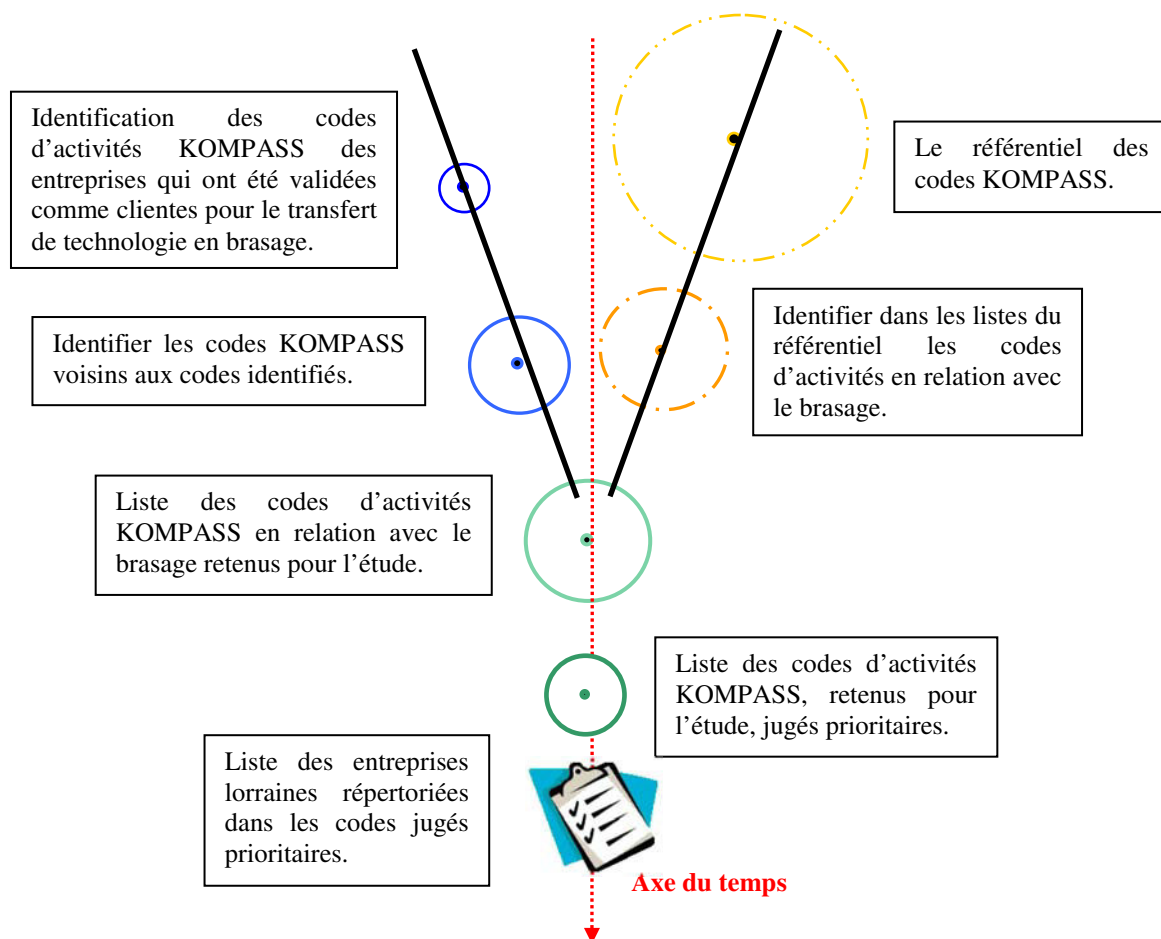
Identification des codes d'activités KOMPASS des entreprises qui ont été validées comme clientes pour le transfert de technologie en brasage.

Le référentiel des codes KOMPASS.

Identifier les codes KOMPASS voisins aux codes identifiés.

Identifier dans les listes du référentiel les codes d'activités en relation avec le brasage.

Liste des codes d'activités KOMPASS en relation avec le brasage retenus pour l'étude.

Liste des codes d'activités KOMPASS, retenus pour l'étude, jugés prioritaires.

Liste des entreprises lorraines répertoriées dans les codes jugés prioritaires.

Axe du temps